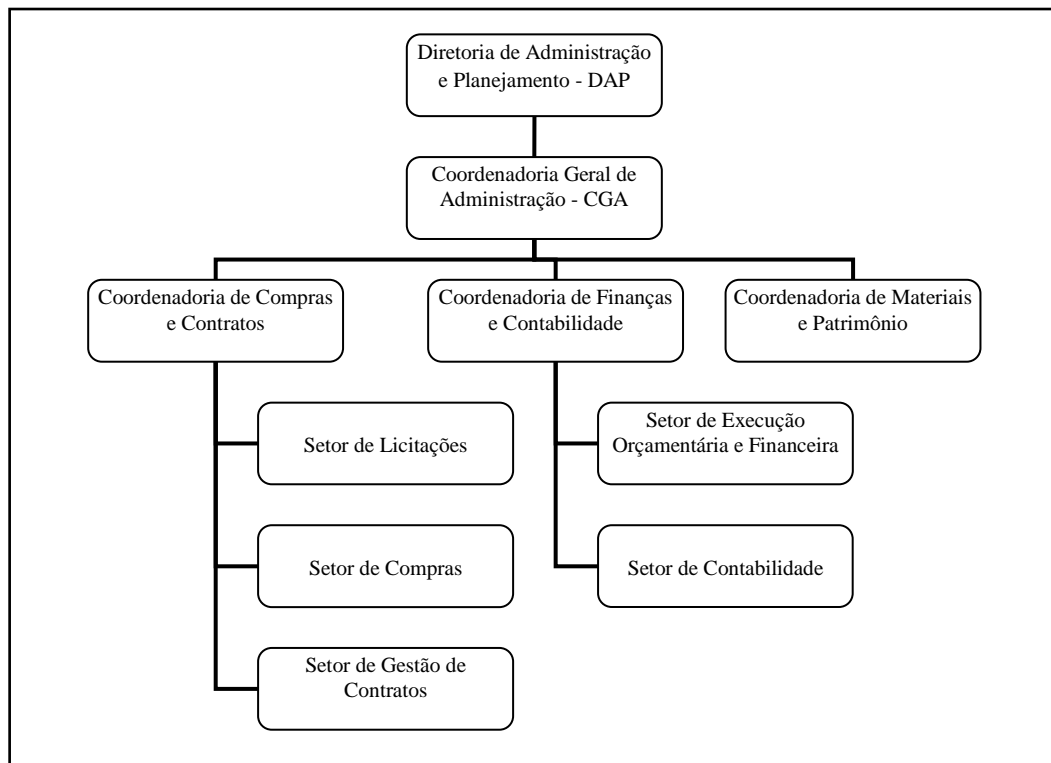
Diretoria de Administração e Planejamento - DAP

Coordenadoria Geral de Administração - CGA

Coordenadoria de Compras e Contratos

Coordenadoria de Finanças e Contabilidade

Coordenadoria de Materiais e Patrimônio

Setor de Licitações

Setor de Compras

Setor de Gestão de Contratos

Setor de Execução Orçamentária e Financeira

Setor de Contabilidade